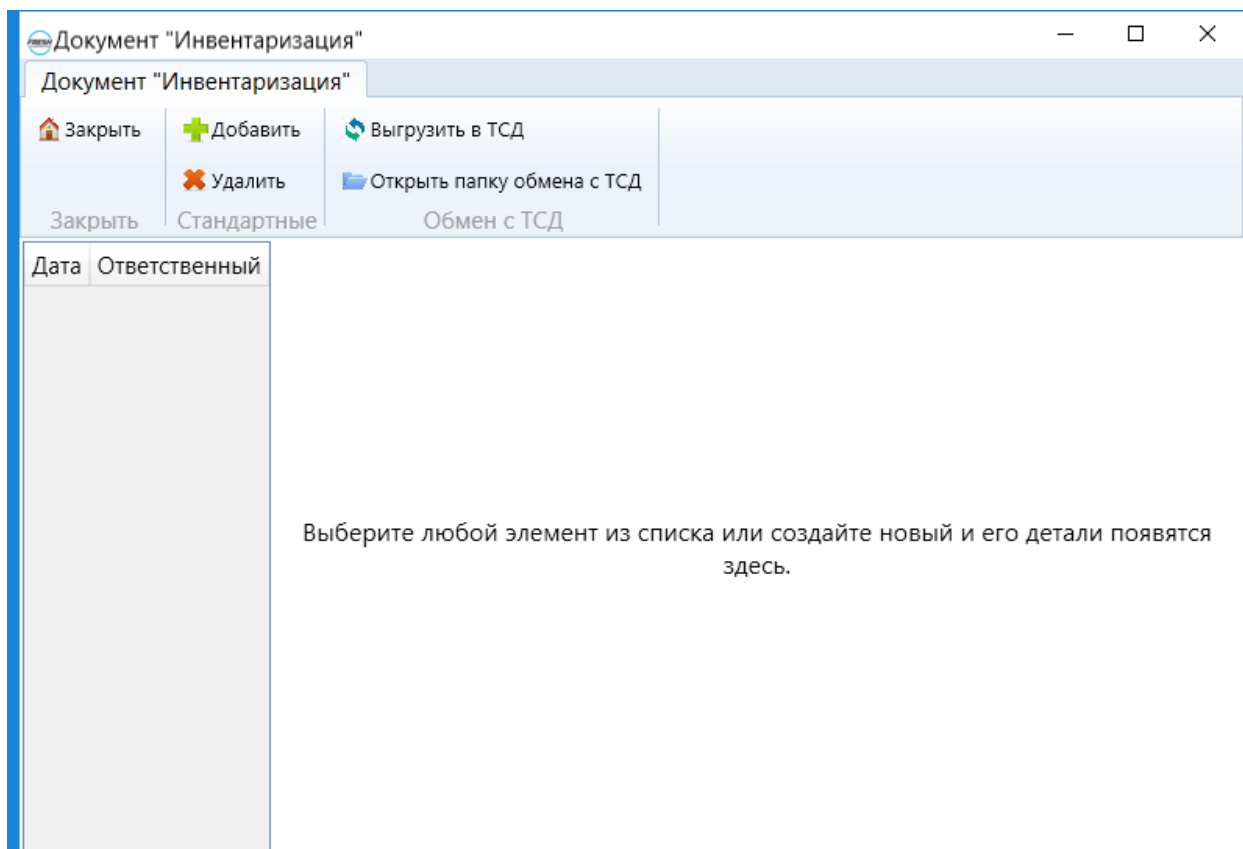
Документ "Инвентаризация"

Документ "Инвентаризация"

Закрыть
Добавить
Удалить
Выгрузить в ТСД
Открыть папку обмена с ТСД

Закрыть
Стандартные
Обмен с ТСД

| Дата | Ответственный |
|---|---|

Выберите любой элемент из списка или создайте новый и его детали появятся здесь.